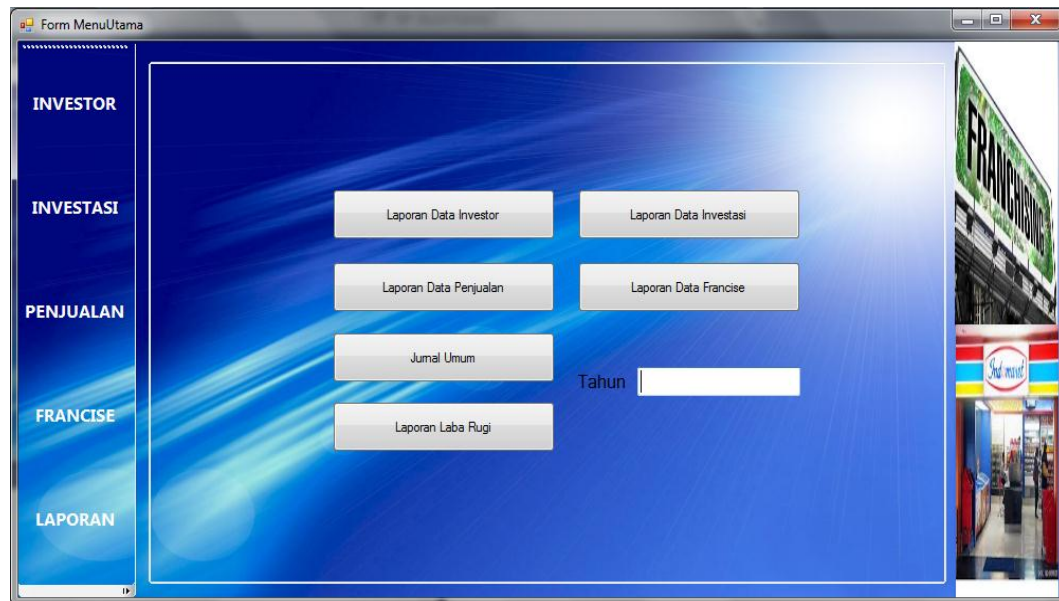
Form MenuUtama

INVESTOR

INVESTASI

PENJUALAN

FRANCISE

LAPORAN

Laporan Data Investor

Laporan Data Investasi

Laporan Data Penjualan

Laporan Data Francise

Jurnal Umum

Tahun

Laporan Laba Rugi

FRANCHISING

Indomaret